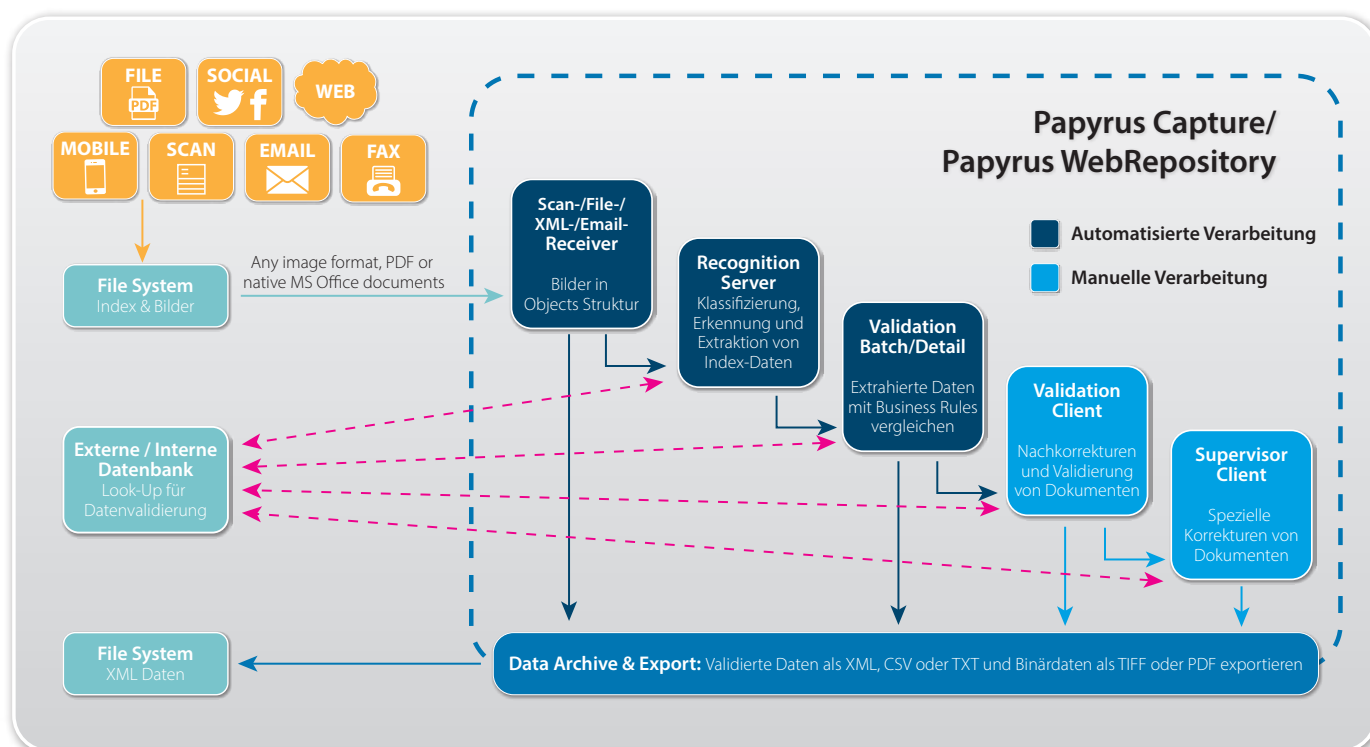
FILE
PDF
SOCIAL
WEB
MOBILE
SCAN
EMAIL
FAX

Papyrus Capture/
Papyrus WebRepository

Automatisierte Verarbeitung
Manuelle Verarbeitung

File System
Index & Bilder

Any image format, PDF or native MS Office documents

Scan-/File-/XML-/Email-Receiver
Bilder in Objects Struktur

Recognition Server
Klassifizierung, Erkennung und Extraktion von Index-Daten

Validation Batch/Detail
Extrahierte Daten mit Business Rules vergleichen

Validation Client
Nachkorrekturen und Validierung von Dokumenten

Supervisor Client
Spezielle Korrekturen von Dokumenten

Externe / Interne Datenbank
Look-Up für Datenvalidierung

File System
XML Daten

Data Archive & Export: Validierte Daten als XML, CSV oder TXT und Binärdaten als TIFF oder PDF exportieren